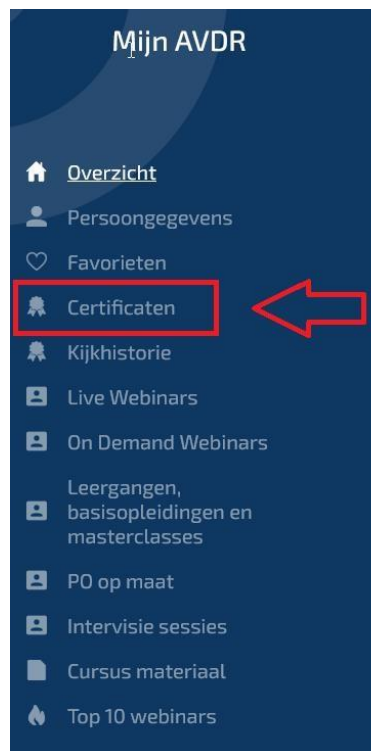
Mijn AVDR

Overzicht
Persoongegevens
Favorieten
Certificaten
Kijkhistorie
Live Webinars
On Demand Webinars
Leergangen, basisopleidingen en masterclasses
PO op maat
Intervisie sessies
Cursus materiaal
Top 10 webinars